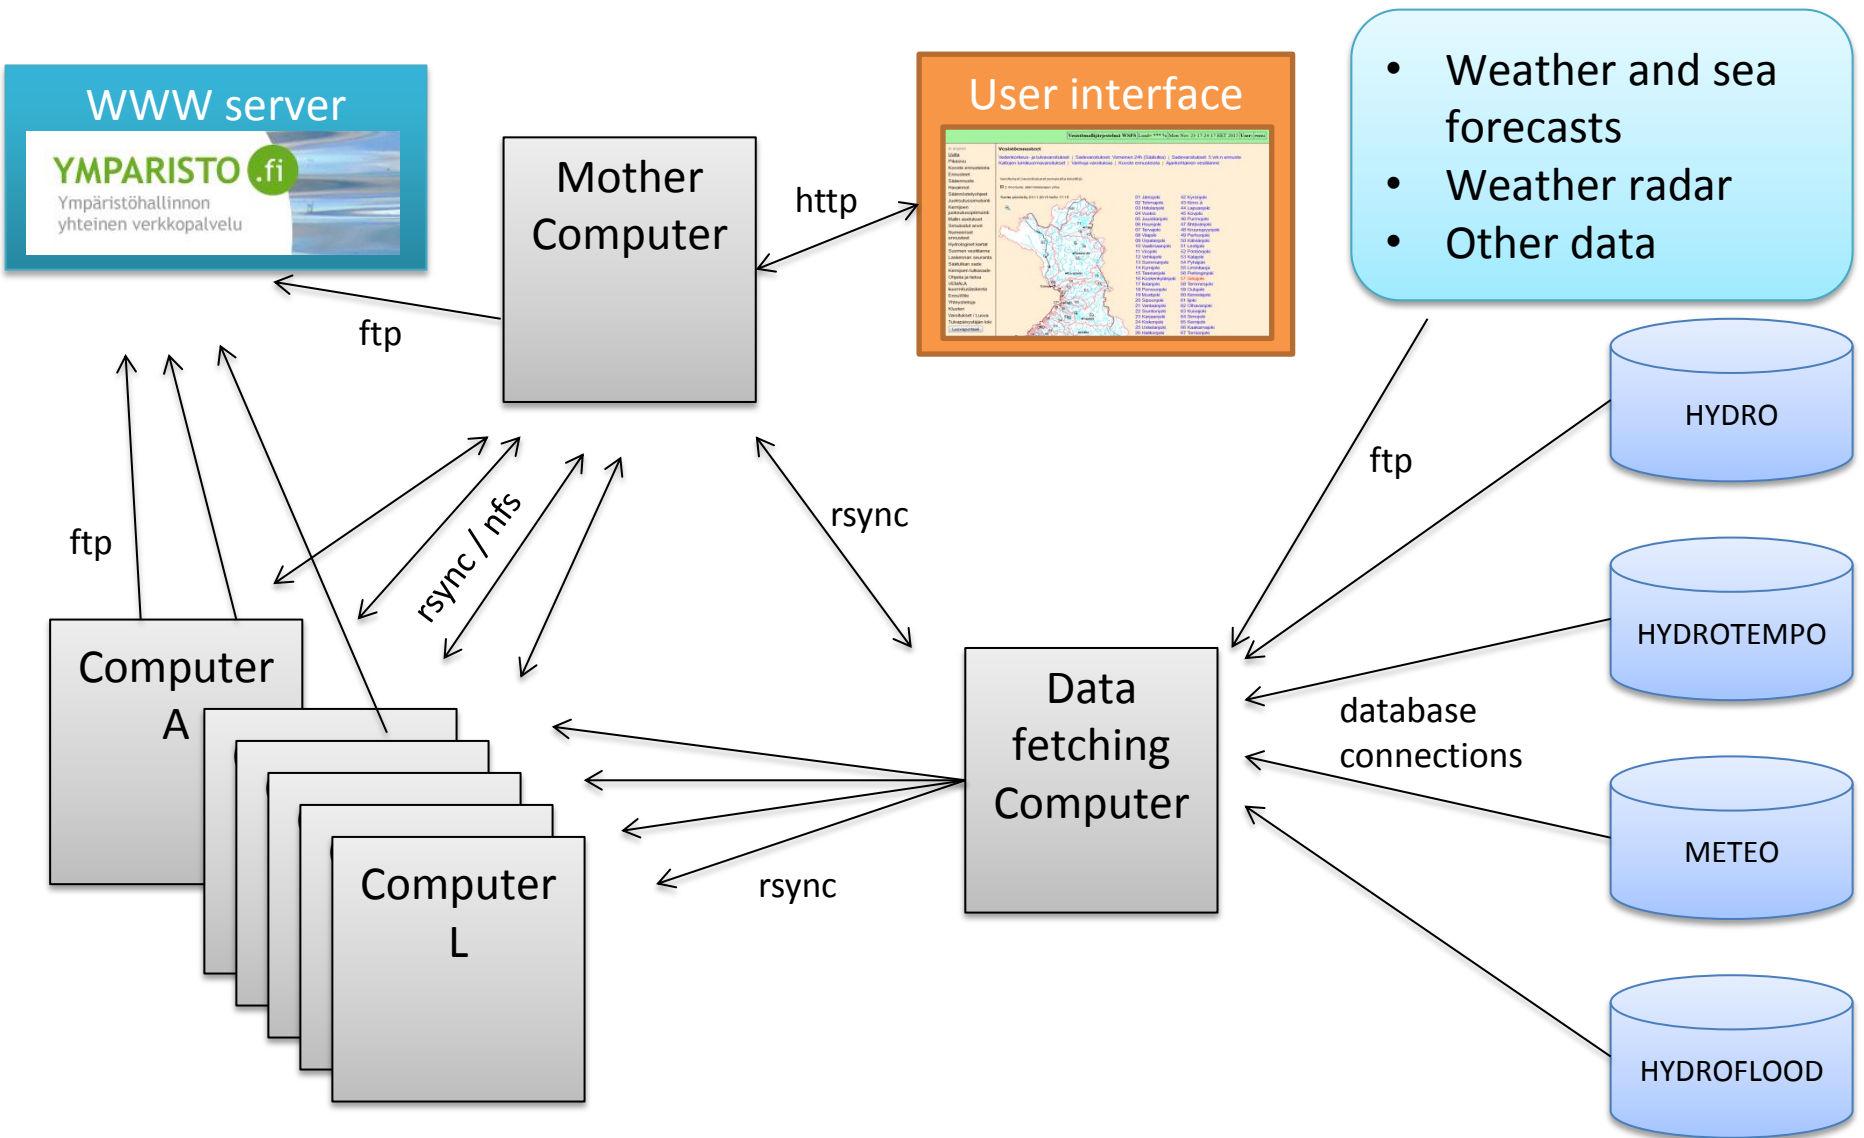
WWW server

YMPARISTO .fi
Ympäristöhallinnon yhteinen verkkopalvelu

Mother Computer

http

User interface

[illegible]

• Weather and sea forecasts
• Weather radar
• Other data

ftp

ftp

rsync / nfs

rsync

ftp

HYDRO

HYDROTEMPO

database connections

METEO

HYDROFLOOD

Computer A

Computer L

Data fetching Computer

rsync